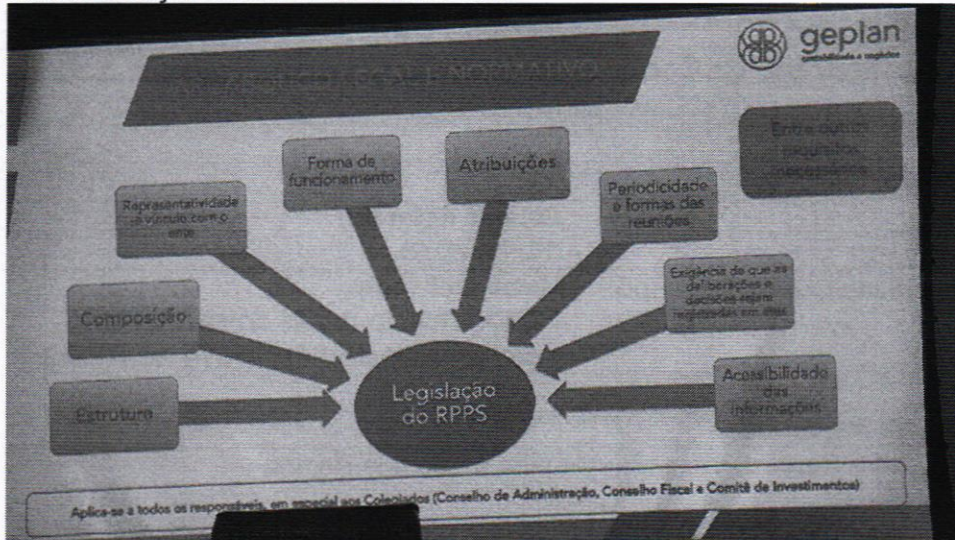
geplan
contabilidade e negócios

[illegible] NORMATIVO

Forma de funcionamento

Atribuições

Representatividade e vínculo com o ente

Periodicidade e formas das reuniões

Entre outros requisitos necessários

Exigência de que as deliberações e decisões sejam registradas em atas

Composição

Estrutura

Legislação do RPPS

Acessibilidade das informações

Aplica-se a todos os responsáveis, em especial aos Colegiados (Conselho de Administração, Conselho Fiscal e Comitê de Investimentos)